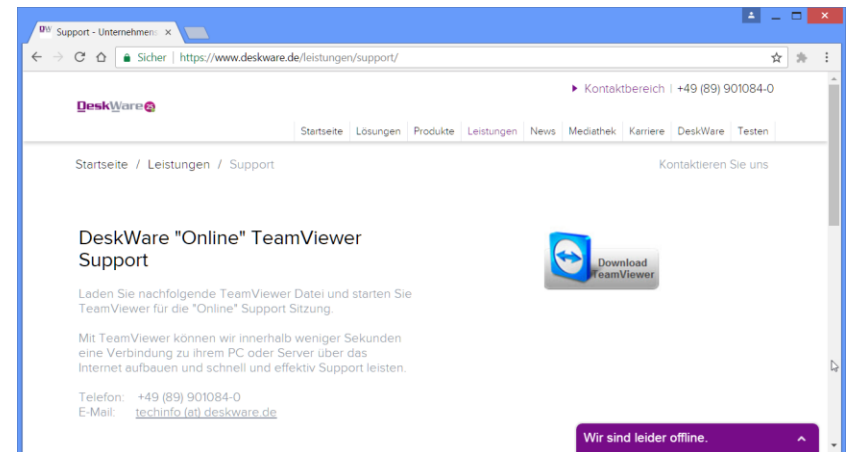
Support - Unternehmensl ×

Sicher | https://www.deskware.de/leistungen/support/

DeskWare

▸ Kontaktbereich | +49 (89) 901084-0

Startseite Lösungen Produkte Leistungen News Mediathek Karriere DeskWare Testen

Startseite / Leistungen / Support

Kontaktieren Sie uns

DeskWare "Online" TeamViewer Support

Download TeamViewer

Laden Sie nachfolgende TeamViewer Datei und starten Sie TeamViewer für die "Online" Support Sitzung.

Mit TeamViewer können wir innerhalb weniger Sekunden eine Verbindung zu ihrem PC oder Server über das Internet aufbauen und schnell und effektiv Support leisten.

Telefon: +49 (89) 901084-0
E-Mail: techinfo (at) deskware.de

Wir sind leider offline.